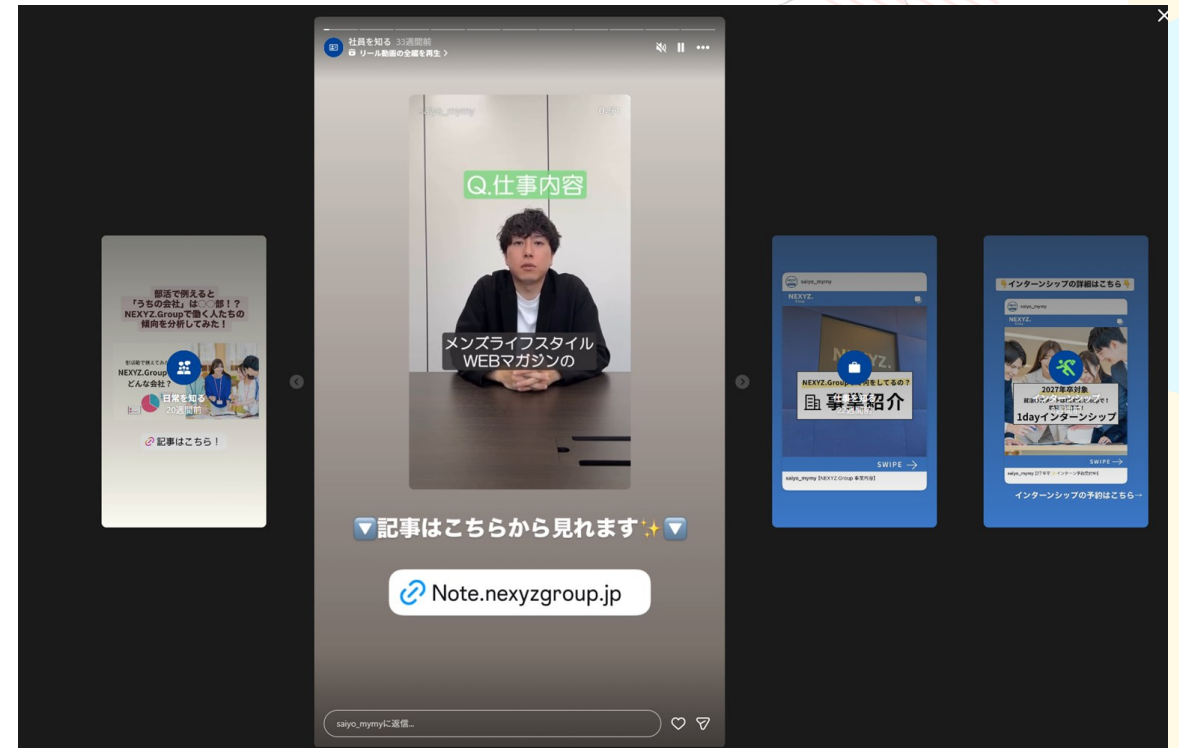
部活で例えると
「うちの会社」は○○部！？
NEXYZ.Groupで働く人たちの
傾向を分析してみた！

NEXYZ.Group
どんな会社？

日常を知る
20週間前

記事はこちら！

社員を知る 33週間前
リール動画の全編を再生 >

saiyo_mymy

Q.仕事内容

メンズライフスタイル
WEBマガジンの

▼記事はこちらから見れます✨▼

Note.nexyzgroup.jp

saiyo_mymyに返信...

saiyo_mymy

NEXYZ.

NEXYZ.Group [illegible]をしてるの？

事業紹介

SWIPE →

saiyo_mymy [NEXYZ.Group 事業内容]

インターンシップの詳細はこちら

saiyo_mymy

2027年卒対象

1dayインターンシップ

SWIPE →

インターンシップの予約はこちら→